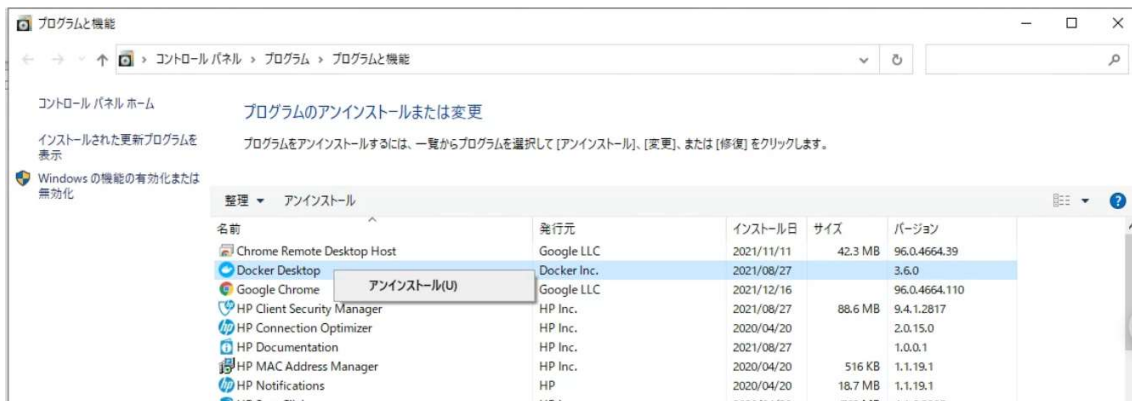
プログラムと機能

← → ↑ > コントロール パネル > プログラム > プログラムと機能

コントロール パネル ホーム

インストールされた更新プログラムを表示

Windows の機能の有効化または無効化

プログラムのアンインストールまたは変更

プログラムをアンインストールするには、一覧からプログラムを選択して [アンインストール]、[変更]、または [修復] をクリックします。

整理 ▾ アンインストール

| 名前 | 発行元 | インストール日 | サイズ | バージョン |
|---|---|---|---|---|
| Chrome Remote Desktop Host | Google LLC | 2021/11/11 | 42.3 MB | 96.0.4664.39 |
| Docker Desktop | Docker Inc. | 2021/08/27 | | 3.6.0 |
| Google Chrome | Google LLC | 2021/12/16 | | 96.0.4664.110 |
| HP Client Security Manager | HP Inc. | 2021/08/27 | 88.6 MB | 9.4.1.2817 |
| HP Connection Optimizer | HP Inc. | 2020/04/20 | | 2.0.15.0 |
| HP Documentation | HP Inc. | 2021/08/27 | | 1.0.0.1 |
| HP MAC Address Manager | HP Inc. | 2020/04/20 | 516 KB | 1.1.19.1 |
| HP Notifications | HP | 2020/04/20 | 18.7 MB | 1.1.19.1 |

アンインストール(U)